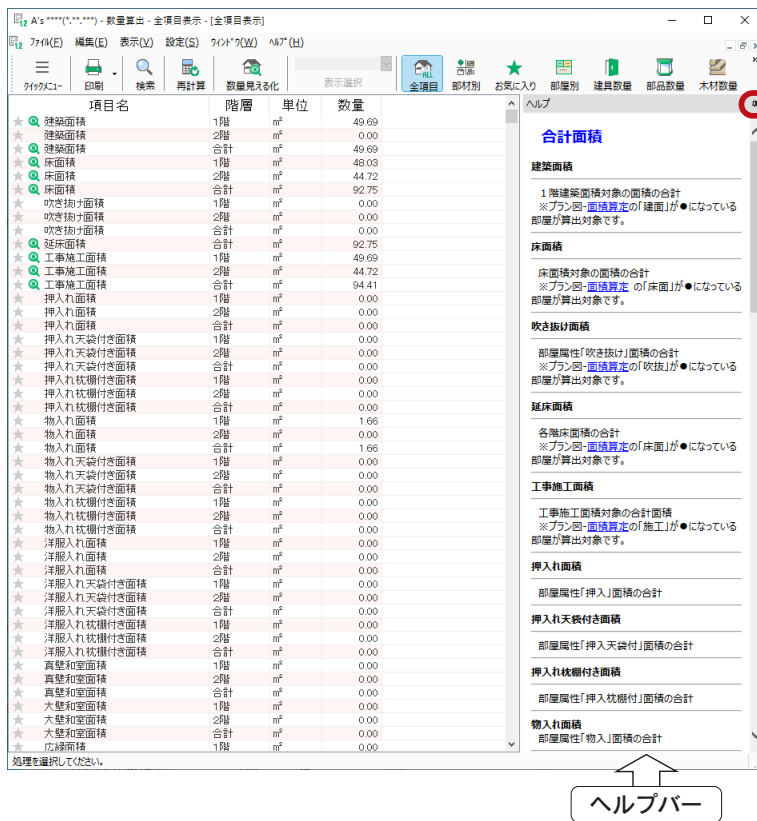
A's ****(*.**.***) - 数量算出 - 全項目表示 - [全項目表示]

ファイル(F) 編集(E) 表示(V) 設定(S) ウィンドウ(W) ヘルプ(H)

クイックメニュー 印刷 検索 再計算 数量見える化 表示選択 全項目 部位別 お気に入り 部屋別 建具数量 部品数量 木材数量

| 項目名 | 階層 | 単位 | 数量 |
|---|---|---|---|
| 建築面積 | 1階 | ㎡ | 49.69 |
| 建築面積 | 2階 | ㎡ | 0.00 |
| 建築面積 | 合計 | ㎡ | 49.69 |
| 床面積 | 1階 | ㎡ | 48.03 |
| 床面積 | 2階 | ㎡ | 44.72 |
| 床面積 | 合計 | ㎡ | 92.75 |
| 吹き抜け面積 | 1階 | ㎡ | 0.00 |
| 吹き抜け面積 | 2階 | ㎡ | 0.00 |
| 吹き抜け面積 | 合計 | ㎡ | 0.00 |
| 延床面積 | 合計 | ㎡ | 92.75 |
| 工事施工面積 | 1階 | ㎡ | 49.69 |
| 工事施工面積 | 2階 | ㎡ | 44.72 |
| 工事施工面積 | 合計 | ㎡ | 94.41 |
| 押入れ面積 | 1階 | ㎡ | 0.00 |
| 押入れ面積 | 2階 | ㎡ | 0.00 |
| 押入れ面積 | 合計 | ㎡ | 0.00 |
| 押入れ天袋付き面積 | 1階 | ㎡ | 0.00 |
| 押入れ天袋付き面積 | 2階 | ㎡ | 0.00 |
| 押入れ天袋付き面積 | 合計 | ㎡ | 0.00 |
| 押入れ枕棚付き面積 | 1階 | ㎡ | 0.00 |
| 押入れ枕棚付き面積 | 2階 | ㎡ | 0.00 |
| 押入れ枕棚付き面積 | 合計 | ㎡ | 0.00 |
| 物入れ面積 | 1階 | ㎡ | 1.66 |
| 物入れ面積 | 2階 | ㎡ | 0.00 |
| 物入れ面積 | 合計 | ㎡ | 1.66 |
| 物入れ天袋付き面積 | 1階 | ㎡ | 0.00 |
| 物入れ天袋付き面積 | 2階 | ㎡ | 0.00 |
| 物入れ天袋付き面積 | 合計 | ㎡ | 0.00 |
| 物入れ枕棚付き面積 | 1階 | ㎡ | 0.00 |
| 物入れ枕棚付き面積 | 2階 | ㎡ | 0.00 |
| 物入れ枕棚付き面積 | 合計 | ㎡ | 0.00 |
| 洋服入れ面積 | 1階 | ㎡ | 0.00 |
| 洋服入れ面積 | 2階 | ㎡ | 0.00 |
| 洋服入れ面積 | 合計 | ㎡ | 0.00 |
| 洋服入れ天袋付き面積 | 1階 | ㎡ | 0.00 |
| 洋服入れ天袋付き面積 | 2階 | ㎡ | 0.00 |
| 洋服入れ天袋付き面積 | 合計 | ㎡ | 0.00 |
| 洋服入れ枕棚付き面積 | 1階 | ㎡ | 0.00 |
| 洋服入れ枕棚付き面積 | 2階 | ㎡ | 0.00 |
| 洋服入れ枕棚付き面積 | 合計 | ㎡ | 0.00 |
| 真壁和室面積 | 1階 | ㎡ | 0.00 |
| 真壁和室面積 | 2階 | ㎡ | 0.00 |
| 真壁和室面積 | 合計 | ㎡ | 0.00 |
| 大壁和室面積 | 1階 | ㎡ | 0.00 |
| 大壁和室面積 | 2階 | ㎡ | 0.00 |
| 大壁和室面積 | 合計 | ㎡ | 0.00 |
| 広縁面積 | 1階 | ㎡ | 0.00 |

ヘルプ

合計面積

建築面積
1階建築面積対象の面積の合計
※プラン図-面積算定の「建面」が●になっている部屋が算出対象です。

床面積
床面積対象の面積の合計
※プラン図-面積算定 の「床面」が●になっている部屋が算出対象です。

吹き抜け面積
部屋属性「吹き抜け」面積の合計
※プラン図-面積算定の「吹抜」が●になっている部屋が算出対象です。

延床面積
各階床面積の合計
※プラン図-面積算定の「床面」が●になっている部屋が算出対象です。

工事施工面積
工事施工面積対象の合計面積
※プラン図-面積算定の「施工」が●になっている部屋が算出対象です。

押入れ面積
部屋属性「押入」面積の合計

押入れ天袋付き面積
部屋属性「押入天袋付」面積の合計

押入れ枕棚付き面積
部屋属性「押入枕棚付」面積の合計

物入れ面積
部屋属性「物入」面積の合計

処理を選択してください。

ヘルプバー